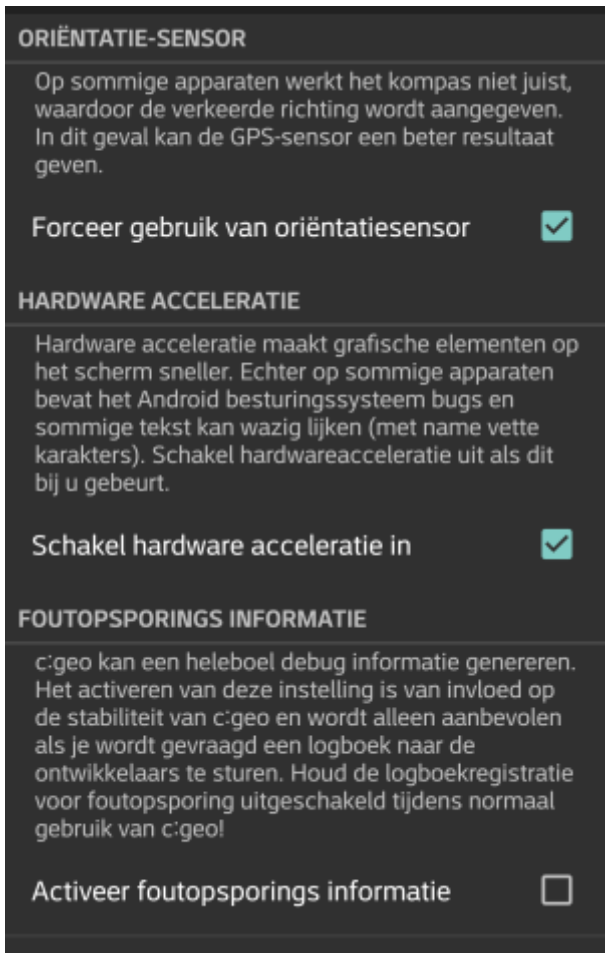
ORIËNTATIE-SENSOR

Op sommige apparaten werkt het kompas niet juist, waardoor de verkeerde richting wordt aangegeven. In dit geval kan de GPS-sensor een beter resultaat geven.

Forceer gebruik van oriëntatiesensor

HARDWARE ACCELERATIE

Hardware acceleratie maakt grafische elementen op het scherm sneller. Echter op sommige apparaten bevat het Android besturingssysteem bugs en sommige tekst kan wazig lijken (met name vette karakters). Schakel hardwareacceleratie uit als dit bij u gebeurt.

Schakel hardware acceleratie in

FOUTOPSPORINGS INFORMATIE

c:geo kan een heleboel debug informatie genereren. Het activeren van deze instelling is van invloed op de stabiliteit van c:geo en wordt alleen aanbevolen als je wordt gevraagd een logboek naar de ontwikkelaars te sturen. Houd de logboekregistratie voor foutopsporing uitgeschakeld tijdens normaal gebruik van c:geo!

Activeer foutopsporings informatie